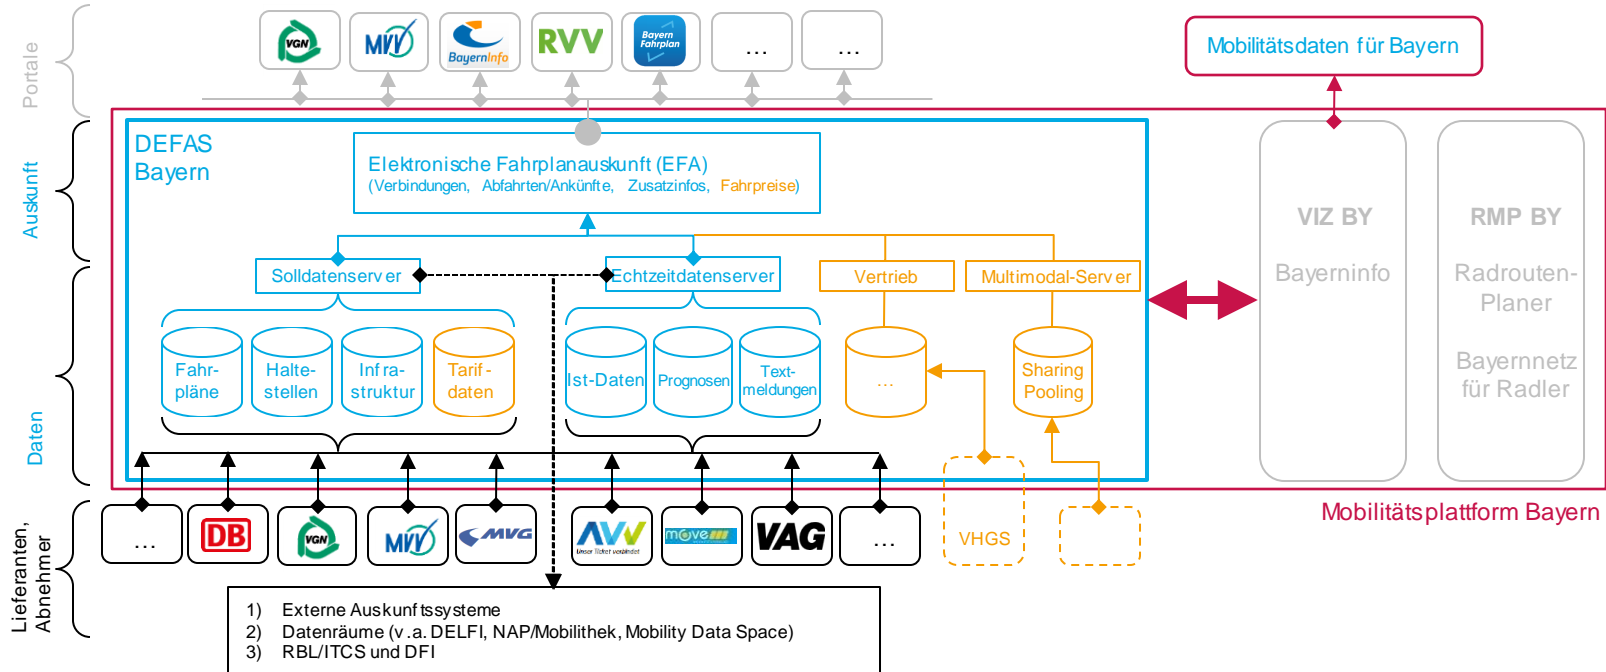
Portale

VGN
MVV
BayernInfo
RVV
Bayern Fahrplan
...
...

Mobilitätsdaten für Bayern

Auskunft

DEFAS
Bayern

Elektronische Fahrplanauskunft (EFA)
(Verbindungen, Abfahrten/Ankünfte, Zusatzinfos, Fahrpreise)

Solldatenserver
Echtzeitdatenserver
Vertrieb
Multimodal-Server

Daten

Fahrpläne
Haltestellen
Infrastruktur
Tarifdaten
Ist-Daten
Prognosen
Textmeldungen
...
Sharing
Pooling

VIZ BY
Bayerninfo

RMP BY
Radrouten-Planer
Bayernnetz für Radler

Lieferanten, Abnehmer

...
DB
VGN
MVV
MVG
AVV
Unser Ticket verbindet
move
VAG
...
VHGS

Mobilitätsplattform Bayern

1) Externe Auskunftssysteme
2) Datenräume (v.a. DELFI, NAP/Mobilithek, Mobility Data Space)
3) RBL/ITCS und DFI